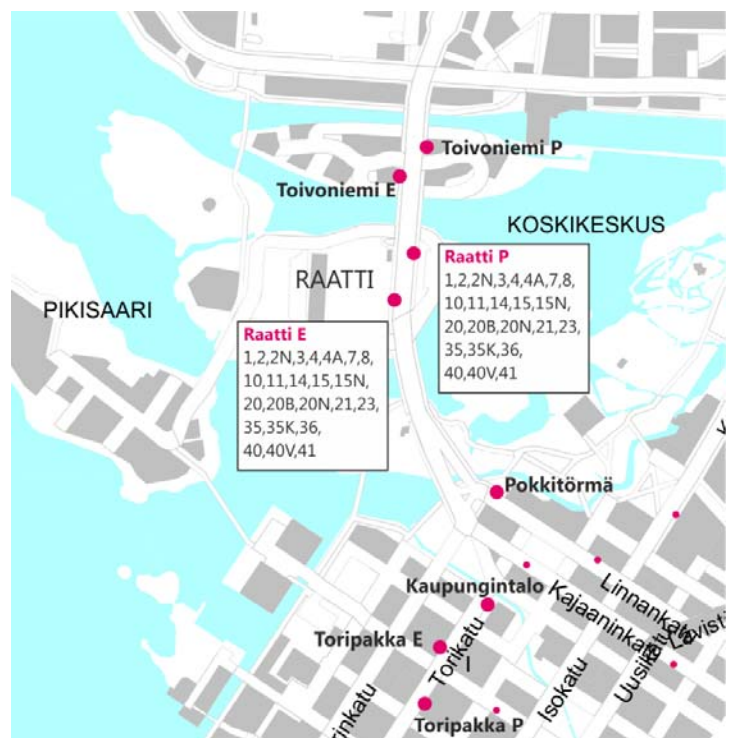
Toivoniemi P

Toivoniemi E

KOSKIKESKUS

Raatti P
1,2,2N,3,4,4A,7,8,
10,11,14,15,15N,
20,20B,20N,21,23,
35,35K,36,
40,40V,41

RAATTI

PIKISAARI

Raatti E
1,2,2N,3,4,4A,7,8,
10,11,14,15,15N,
20,20B,20N,21,23,
35,35K,36,
40,40V,41

Pokkitörmä

Kaupungintalo

Linnankatu

Kajaaninkatu

Toripakka E

Torikatu

Uusikatu

Isokatu

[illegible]inkatu

Toripakka P